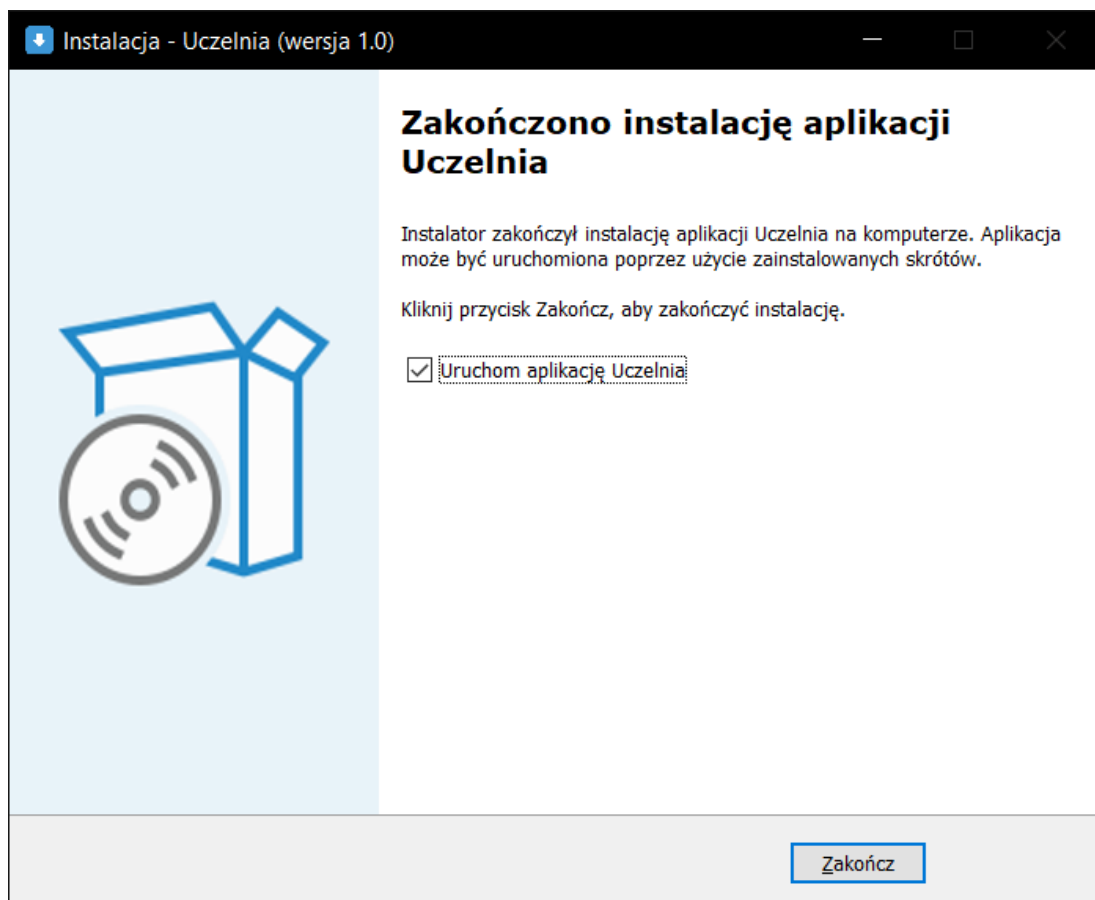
Instalacja - Uczelnia (wersja 1.0)

Zakończono instalację aplikacji Uczelnia

Instalator zakończył instalację aplikacji Uczelnia na komputerze. Aplikacja może być uruchomiona poprzez użycie zainstalowanych skrótów.

Kliknij przycisk Zakończ, aby zakończyć instalację.

Uruchom aplikację Uczelnia

Zakończ